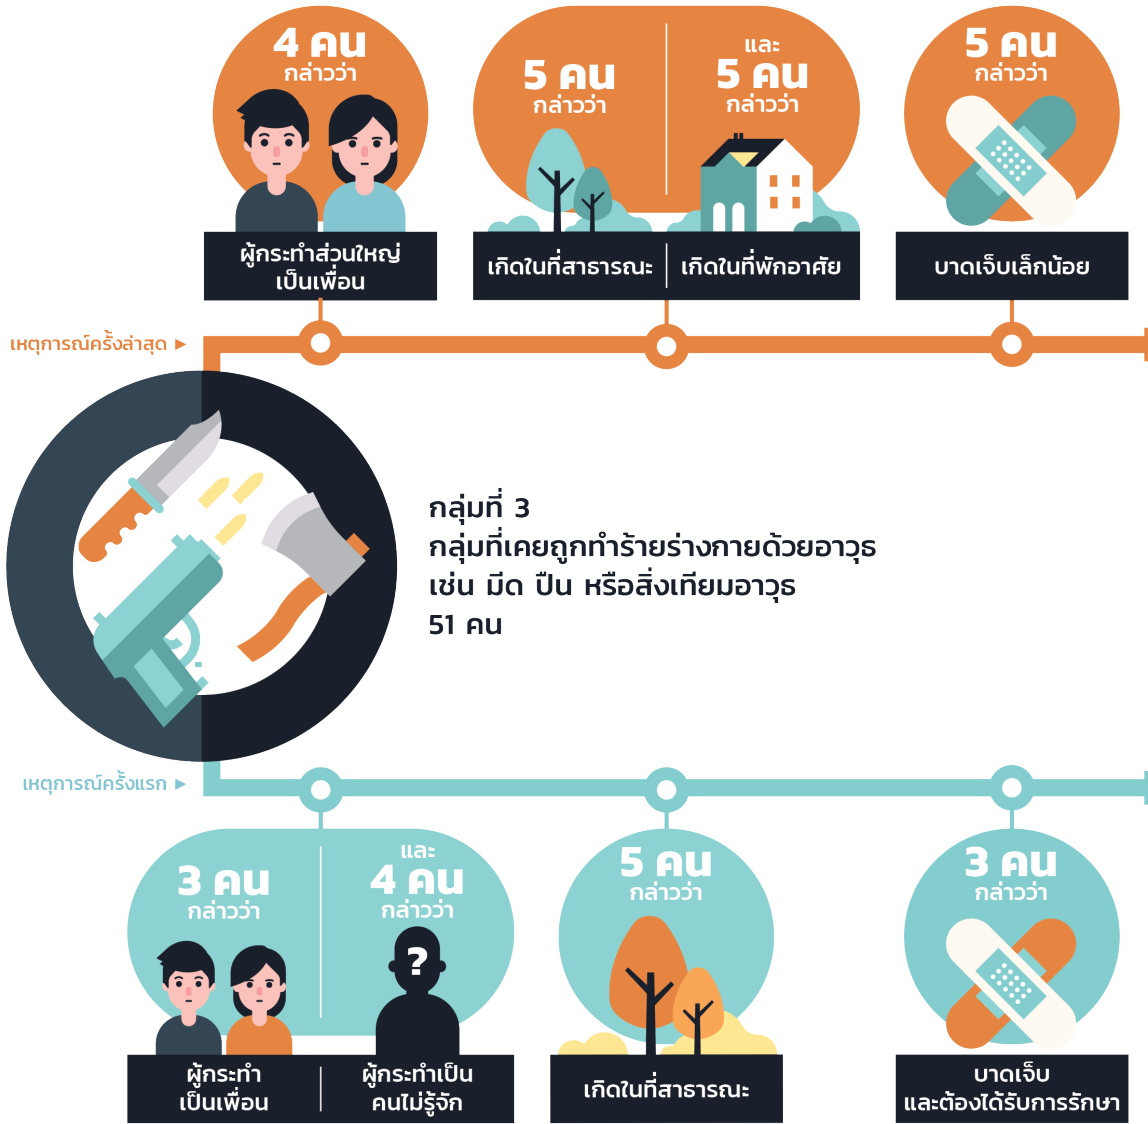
4 คน
กล่าวว่า

ผู้กระทำส่วนใหญ่เป็นเพื่อน

5 คน
กล่าวว่า

และ
5 คน
กล่าวว่า

เกิดในที่สาธารณะ

เกิดในที่พักอาศัย

5 คน
กล่าวว่า

บาดเจ็บเล็กน้อย

เหตุการณ์ครั้งล่าสุด ►

กลุ่มที่ 3
กลุ่มที่เคยถูกทำร้ายร่างกายด้วยอาวุธ
เช่น มีด ปืน หรือสิ่งเทียมอาวุธ
51 คน

เหตุการณ์ครั้งแรก ►

3 คน
กล่าวว่า

และ
4 คน
กล่าวว่า

?

ผู้กระทำเป็นเพื่อน

ผู้กระทำเป็นคนไม่รู้จัก

5 คน
กล่าวว่า

เกิดในที่สาธารณะ

3 คน
กล่าวว่า

บาดเจ็บและต้องได้รับการรักษา